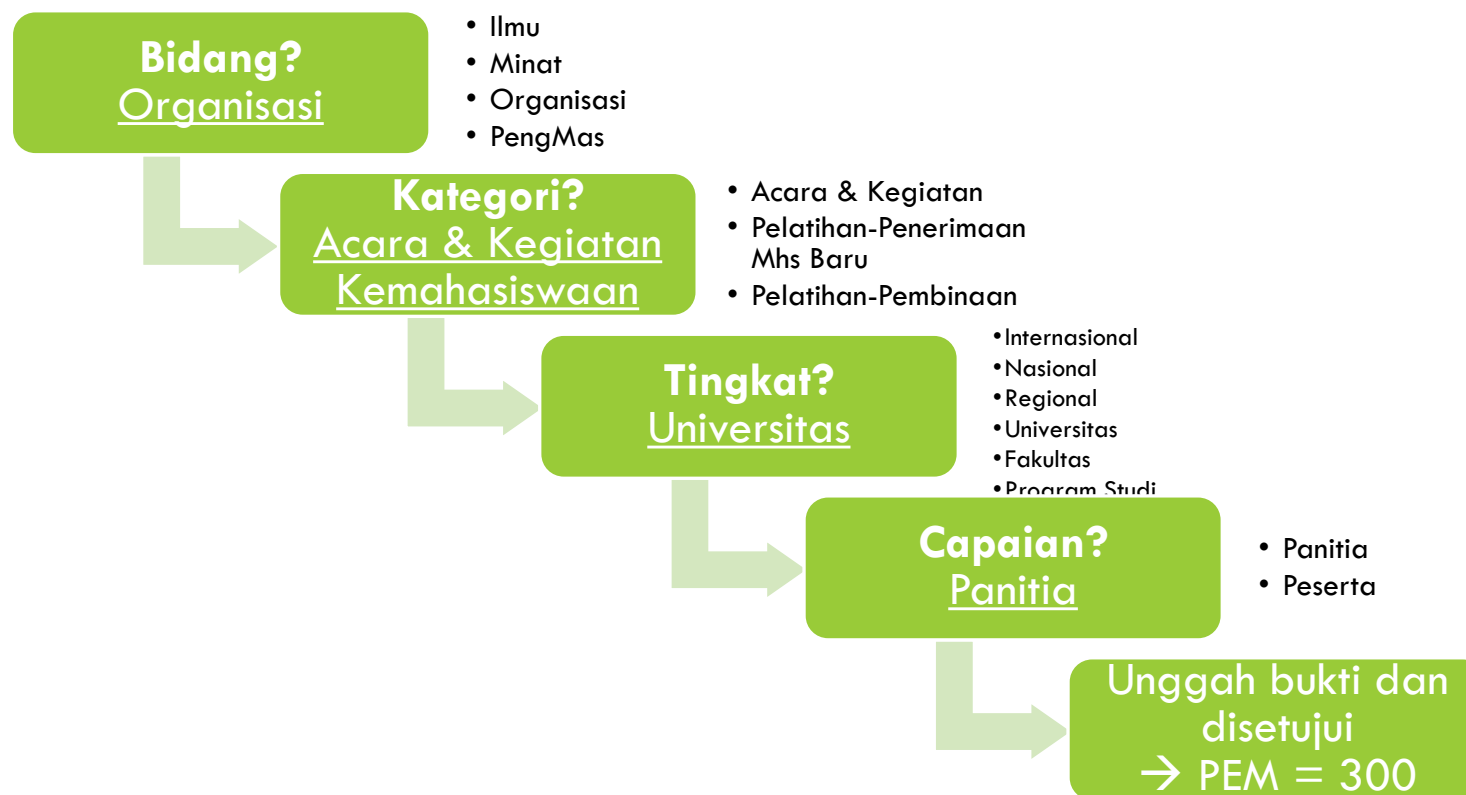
Bidang?
Organisasi

- Ilmu
- Minat
- Organisasi
- PengMas

Kategori?
Acara & Kegiatan Kemahasiswaan

- Acara & Kegiatan
- Pelatihan-Penerimaan Mhs Baru
- Pelatihan-Pembinaan

Tingkat?
Universitas

- Internasional
- Nasional
- Regional
- Universitas
- Fakultas
- Program Studi

Capaian?
Panitia

- Panitia
- Peserta

Unggah bukti dan disetujui
→ PEM = 300